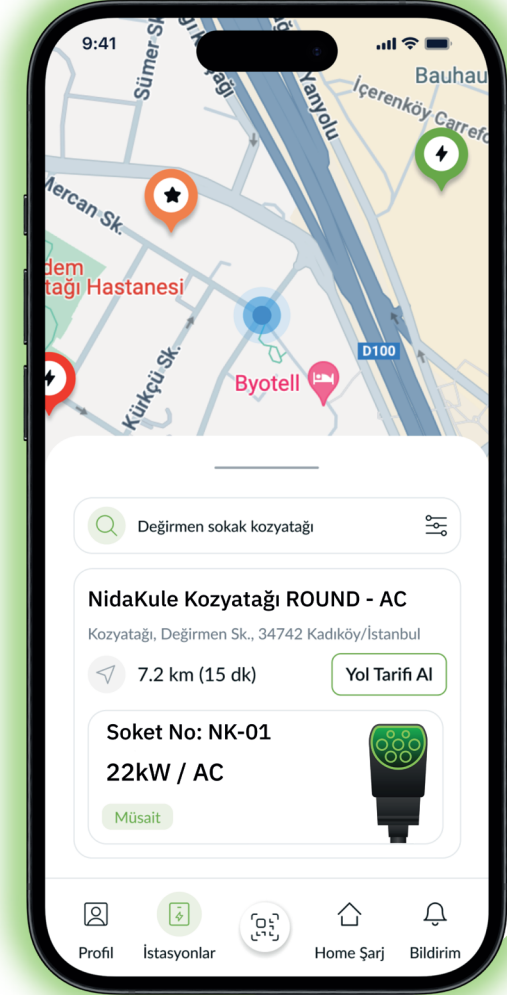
9:41

Sümer Sk.

Yanyolu

Bauhau

İçerenköy Carrefo

Mercan Sk.

dem
tağı Hastanesi

Kürkçü Sk.

Byotell

D100

Değirmen sokak kozyatağı

NidaKule Kozyatağı ROUND - AC

Kozyatağı, Değirmen Sk., 34742 Kadıköy/İstanbul

7.2 km (15 dk)

Yol Tarifi Al

Soket No: NK-01

22kW / AC

Müsait

Profil

İstasyonlar

Home Şarj

Bildirim